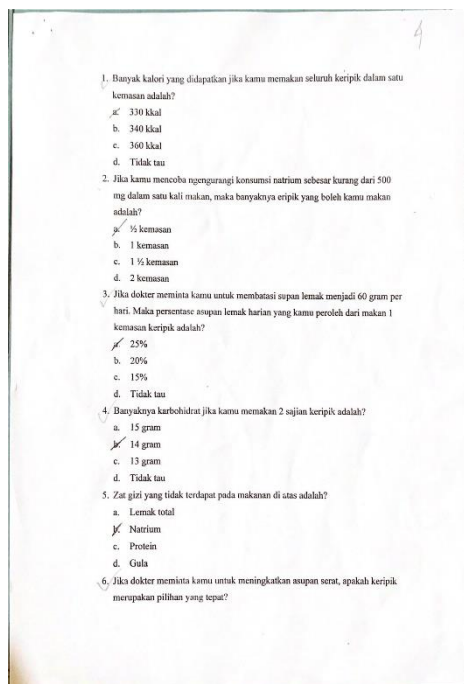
4

1. Banyak kalori yang didapatkan jika kamu memakan seluruh keripik dalam satu kemasan adalah?

a. 330 kkal
b. 340 kkal
c. 360 kkal
d. Tidak tau

2. Jika kamu mencoba ngengurangi konsumsi natrium sebesar kurang dari 500 mg dalam satu kali makan, maka banyaknya eripik yang boleh kamu makan adalah?

a. ½ kemasan
b. 1 kemasan
c. 1 ½ kemasan
d. 2 kemasan

3. Jika dokter meminta kamu untuk membatasi supan lemak menjadi 60 gram per hari. Maka persentase asupan lemak harian yang kamu peroleh dari makan 1 kemasan keripik adalah?

a. 25%
b. 20%
c. 15%
d. Tidak tau

4. Banyaknya karbohidrat jika kamu memakan 2 sajian keripik adalah?

a. 15 gram
b. 14 gram
c. 13 gram
d. Tidak tau

5. Zat gizi yang tidak terdapat pada makanan di atas adalah?

a. Lemak total
b. Natrium
c. Protein
d. Gula

6. Jika dokter meminta kamu untuk meningkatkan asupan serat, apakah keripik merupakan pilihan yang tepat?